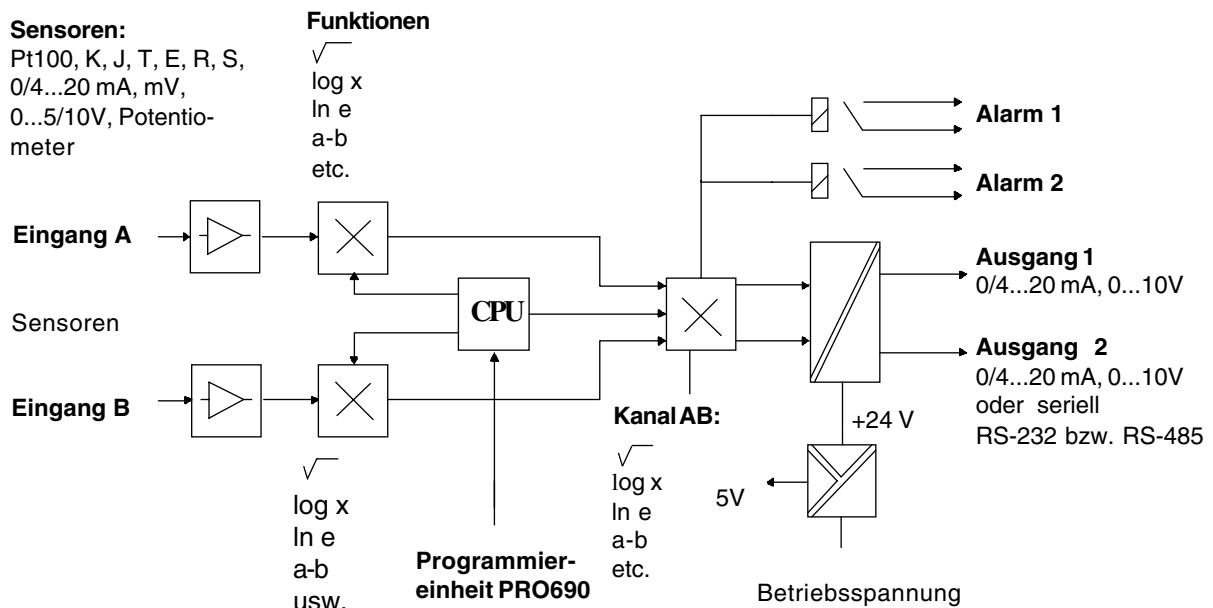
Sensoren:
Pt100, K, J, T, E, R, S, 0/4...20 mA, mV, 0...5/10V, Potentiometer

Funktionen
$\sqrt{\ }$
log x
ln e
a-b
etc.

Alarm 1

Alarm 2

Eingang A

Ausgang 1
0/4...20 mA, 0...10V

CPU

Sensoren

Ausgang 2
0/4...20 mA, 0...10V
oder seriell
RS-232 bzw. RS-485

Eingang B

Kanal AB:

+24 V

$\sqrt{\ }$
log x
ln e
a-b
usw.

$\sqrt{\ }$
log x
ln e
a-b
etc.

5V

Programmiereinheit PRO690

Betriebsspannung